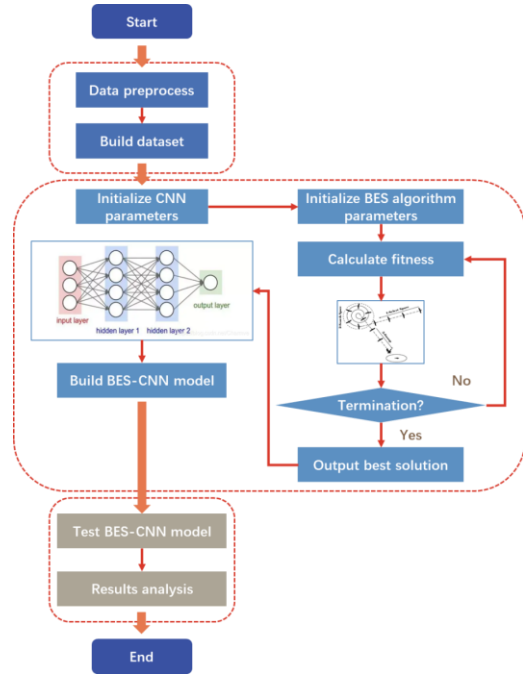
Start

Data preprocess

Build dataset

Initialize CNN parameters

Initialize BES algorithm parameters

Calculate fitness

input layer

hidden layer 1

hidden layer 2

output layer

Build BES-CNN model

No

Termination?

Yes

Output best solution

Test BES-CNN model

Results analysis

End